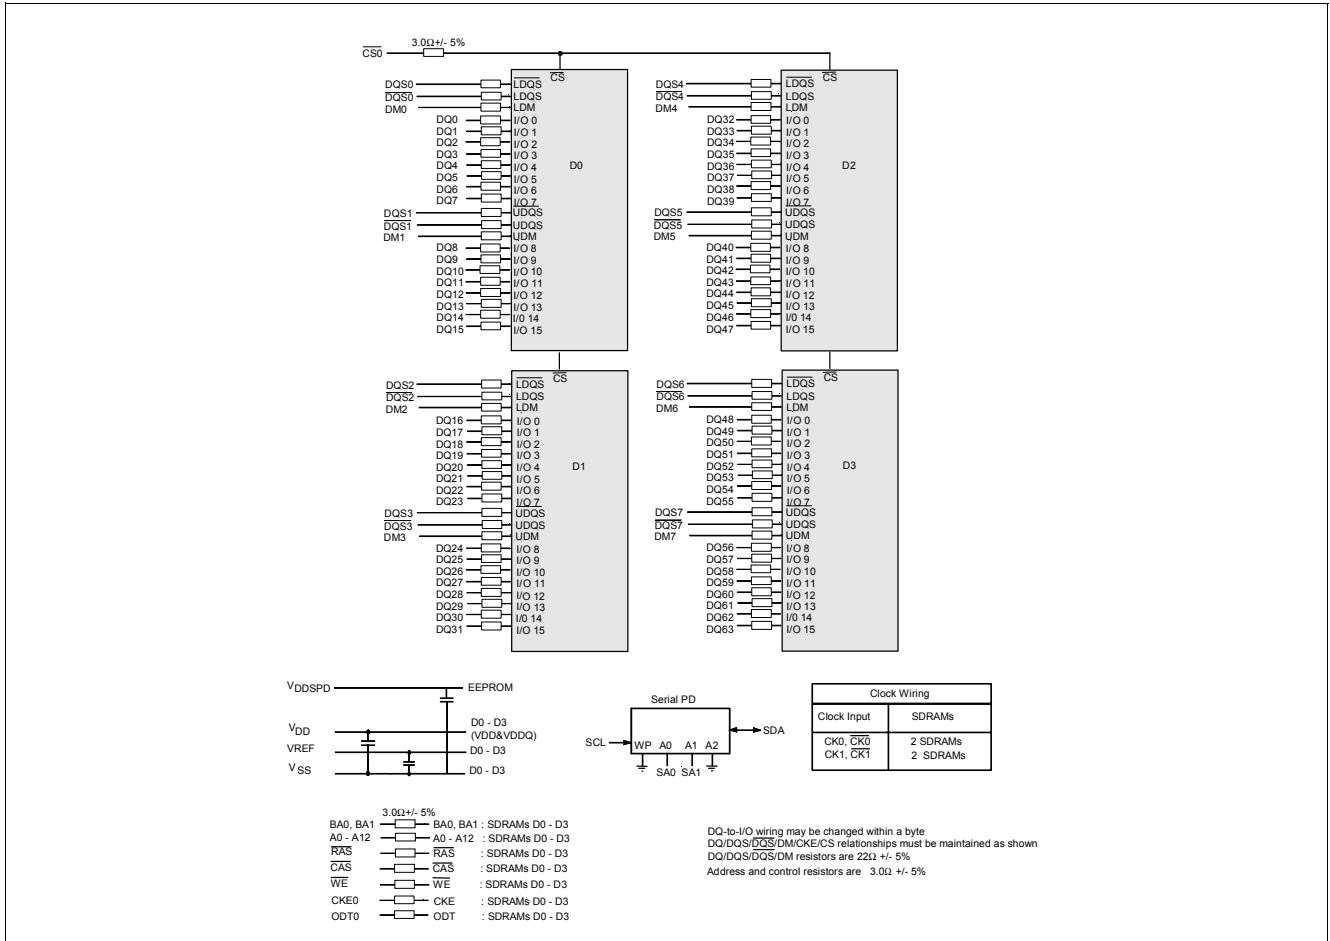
$\overline{CS0}$ 3.0Ω+/- 5%

$\overline{CS}$

DQS0 $\overline{LDQS}$
$\overline{DQS0}$ LDQS
DM0 LDM
DQ0 I/O 0
DQ1 I/O 1
DQ2 I/O 2
DQ3 I/O 3
DQ4 I/O 4
DQ5 I/O 5
DQ6 I/O 6
DQ7 I/O 7
DQS1 $\overline{UDQS}$
$\overline{DQS1}$ UDQS
DM1 UDM
DQ8 I/O 8
DQ9 I/O 9
DQ10 I/O 10
DQ11 I/O 11
DQ12 I/O 12
DQ13 I/O 13
DQ14 I/0 14
DQ15 I/O 15

D0

$\overline{CS}$

DQS4 $\overline{LDQS}$
$\overline{DQS4}$ LDQS
DM4 LDM
DQ32 I/O 0
DQ33 I/O 1
DQ34 I/O 2
DQ35 I/O 3
DQ36 I/O 4
DQ37 I/O 5
DQ38 I/O 6
DQ39 I/O 7
DQS5 $\overline{UDQS}$
$\overline{DQS5}$ UDQS
DM5 UDM
DQ40 I/O 8
DQ41 I/O 9
DQ42 I/O 10
DQ43 I/O 11
DQ44 I/O 12
DQ45 I/O 13
DQ46 I/0 14
DQ47 I/O 15

D2

$\overline{CS}$

DQS2 $\overline{LDQS}$
$\overline{DQS2}$ LDQS
DM2 LDM
DQ16 I/O 0
DQ17 I/O 1
DQ18 I/O 2
DQ19 I/O 3
DQ20 I/O 4
DQ21 I/O 5
DQ22 I/O 6
DQ23 I/O 7
DQS3 $\overline{UDQS}$
$\overline{DQS3}$ UDQS
DM3 UDM
DQ24 I/O 8
DQ25 I/O 9
DQ26 I/O 10
DQ27 I/O 11
DQ28 I/O 12
DQ29 I/O 13
DQ30 I/0 14
DQ31 I/O 15

D1

$\overline{CS}$

DQS6 $\overline{LDQS}$
$\overline{DQS6}$ LDQS
DM6 LDM
DQ48 I/O 0
DQ49 I/O 1
DQ50 I/O 2
DQ51 I/O 3
DQ52 I/O 4
DQ53 I/O 5
DQ54 I/O 6
DQ55 I/O 7
DQS7 $\overline{UDQS}$
$\overline{DQS7}$ UDQS
DM7 UDM
DQ56 I/O 8
DQ57 I/O 9
DQ58 I/O 10
DQ59 I/O 11
DQ60 I/O 12
DQ61 I/O 13
DQ62 I/0 14
DQ63 I/O 15

D3

$V_{DDSPD}$ EEPROM
$V_{DD}$ D0 - D3 (VDD&VDDQ)
VREF D0 - D3
$V_{SS}$ D0 - D3

Serial PD
SCL WP A0 A1 A2 SDA
SA0 SA1

| Clock Wiring | |
|---|---|
| Clock Input | SDRAMs |
| CK0, $\overline{CK0}$<br>CK1, $\overline{CK1}$ | 2 SDRAMs<br>2 SDRAMs |

3.0Ω+/- 5%
BA0, BA1 BA0, BA1 : SDRAMs D0 - D3
A0 - A12 A0 - A12 : SDRAMs D0 - D3
$\overline{RAS}$ $\overline{RAS}$ : SDRAMs D0 - D3
$\overline{CAS}$ $\overline{CAS}$ : SDRAMs D0 - D3
$\overline{WE}$ $\overline{WE}$ : SDRAMs D0 - D3
CKE0 CKE : SDRAMs D0 - D3
ODT0 ODT : SDRAMs D0 - D3

DQ-to-I/O wiring may be changed within a byte
DQ/DQS/$\overline{DQS}$/DM/CKE/CS relationships must be maintained as shown
DQ/DQS/$\overline{DQS}$/DM resistors are 22Ω +/- 5%
Address and control resistors are 3.0Ω +/- 5%